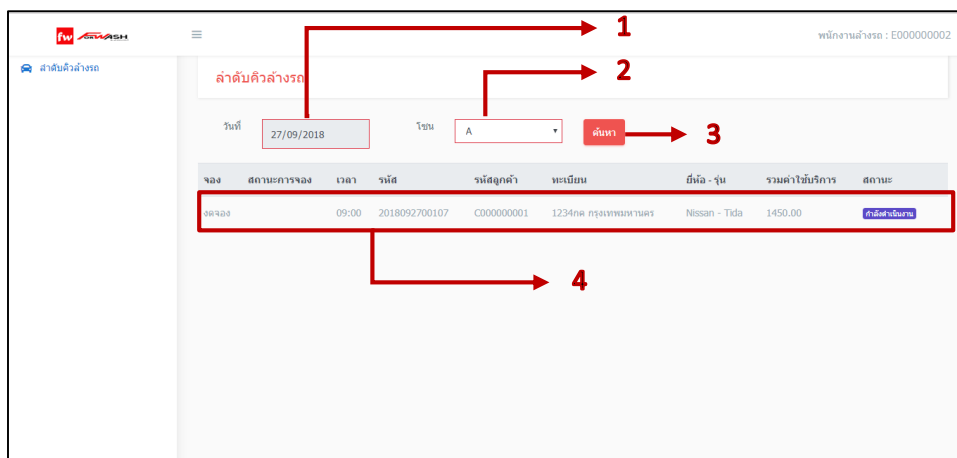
fw CARWASH

พนักงานล้างรถ : E000000002

ลำดับคิวล้างรถ

ลำดับคิวล้างรถ

1

2

วันที่ 27/09/2018

โซน A

ค้นหา

3

| จอง | สถานะการจอง | เวลา | รหัส | รหัสลูกค้า | ทะเบียน | ยี่ห้อ - รุ่น | รวมค่าใช้บริการ | สถานะ |
|---|---|---|---|---|---|---|---|---|
| งดจอง | | 09:00 | 2018092700107 | C000000001 | 1234กด กรุงเทพมหานคร | Nissan - Tida | 1450.00 | กำลังดำเนินงาน |

4